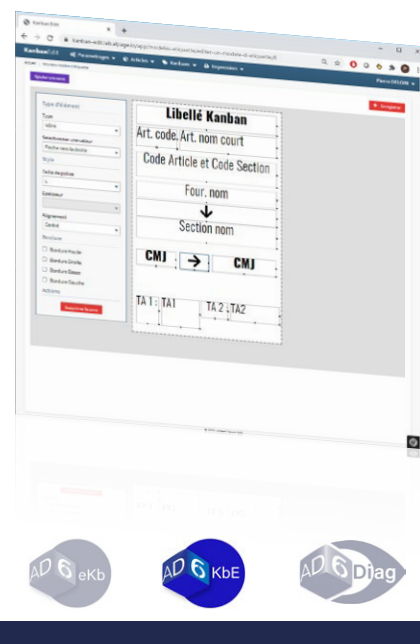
Kanban Edit
Kanban Edit
Paramétrages
Articles
Kanban
Impression
Pierre DELON
Ajouter un élément
Enregistrer
Type d'élément
Type
Police
Taille de police
Couleur
Alignement
Centré
Bordure
Bordure Haute
Bordure Droite
Bordure Basse
Bordure Gauche
Actions
Supprimer l'élément
Libellé Kanban
Art. code
Art. nom court
Code Article et Code Section
Four. nom
Section nom
CMJ
CMJ
TA 1 :
TA1
TA 2 :
TA2
AD 6 eKb
AD 6 KbE
AD 6 Diag